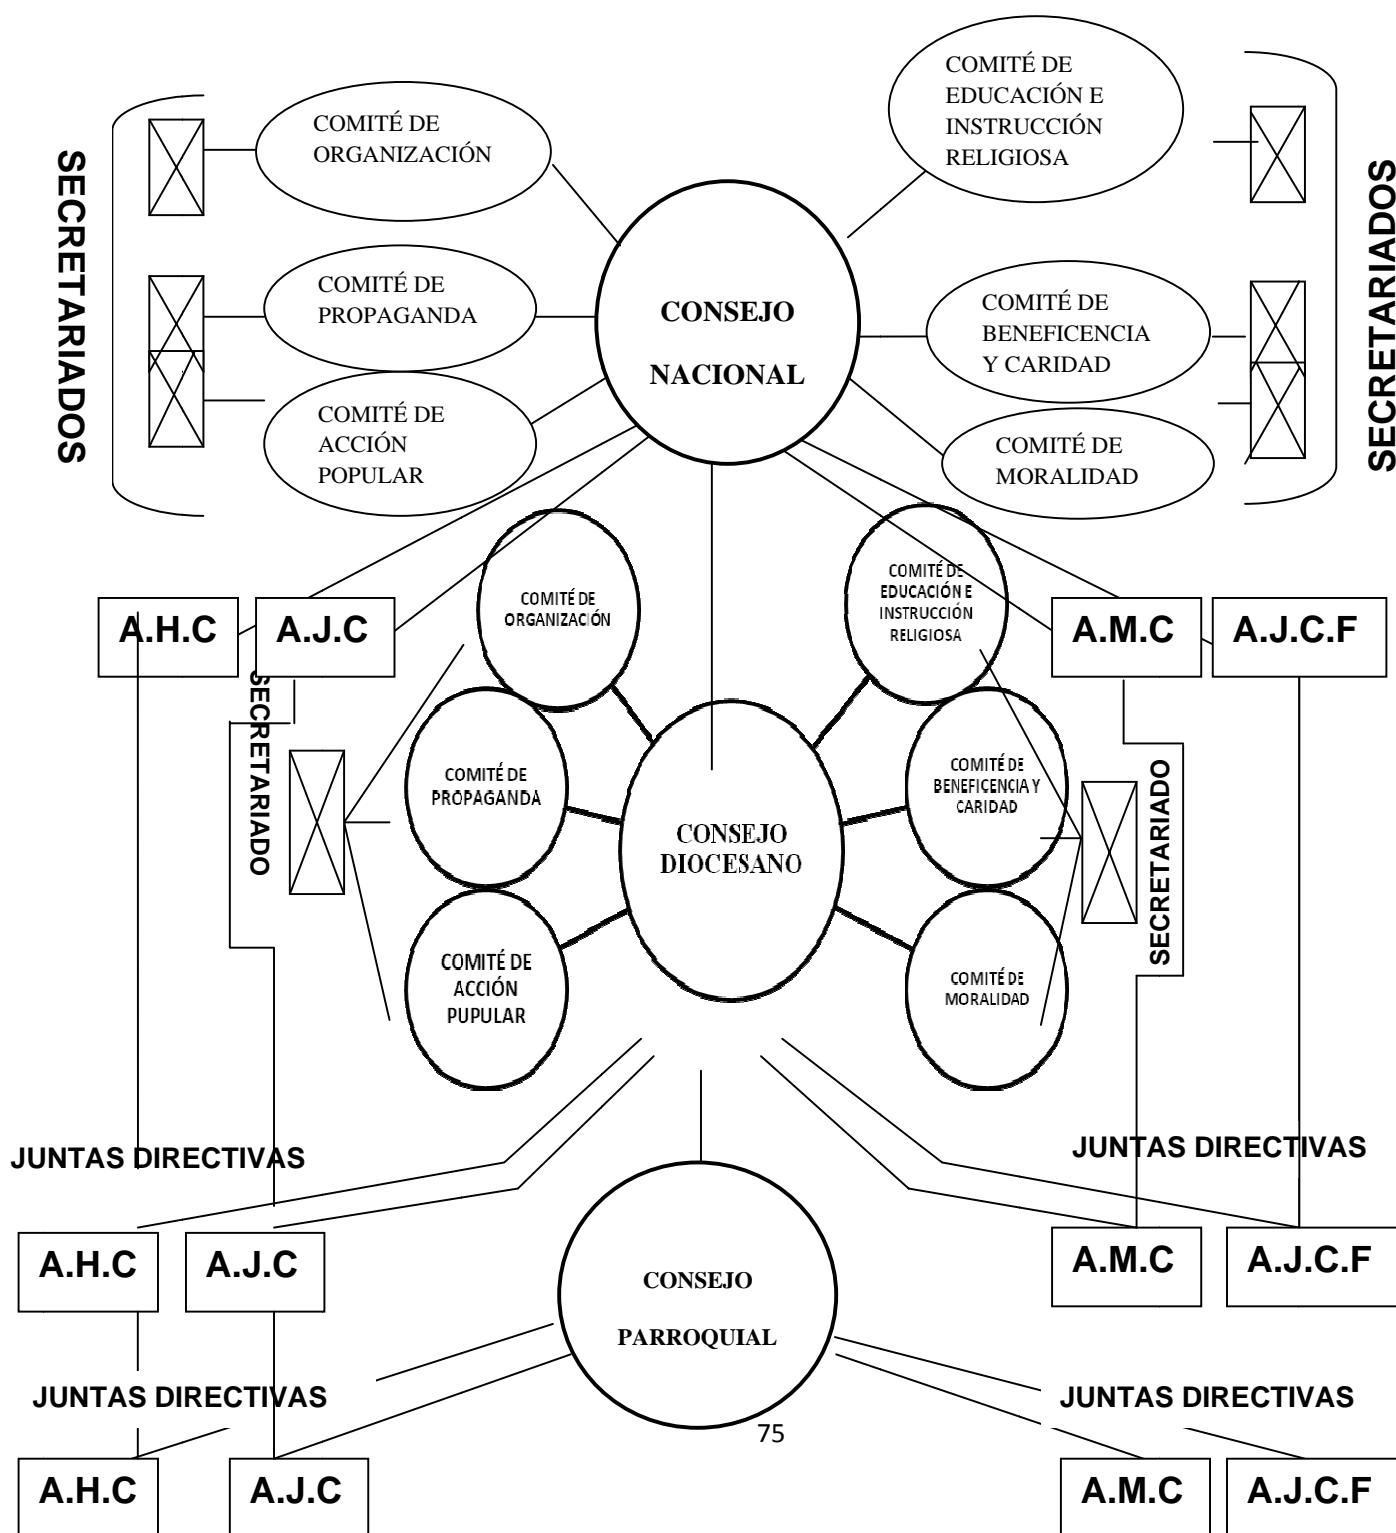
SECRETARIADOS

COMITÉ DE ORGANIZACIÓN

COMITÉ DE PROPAGANDA

COMITÉ DE ACCIÓN POPULAR

CONSEJO NACIONAL

COMITÉ DE EDUCACIÓN E INSTRUCCIÓN RELIGIOSA

COMITÉ DE BENEFICENCIA Y CARIDAD

COMITÉ DE MORALIDAD

SECRETARIADOS

A.H.C

A.J.C

SECRETARIADO

COMITÉ DE ORGANIZACIÓN

COMITÉ DE PROPAGANDA

COMITÉ DE ACCIÓN PUPULAR

CONSEJO DIOCESANO

COMITÉ DE EDUCACIÓN E INSTRUCCIÓN RELIGIOSA

COMITÉ DE BENEFICENCIA Y CARIDAD

COMITÉ DE MORALIDAD

SECRETARIADO

A.M.C

A.J.C.F

JUNTAS DIRECTIVAS

JUNTAS DIRECTIVAS

A.H.C

A.J.C

CONSEJO PARROQUIAL

A.M.C

A.J.C.F

JUNTAS DIRECTIVAS

JUNTAS DIRECTIVAS

75

A.H.C

A.J.C

A.M.C

A.J.C.F